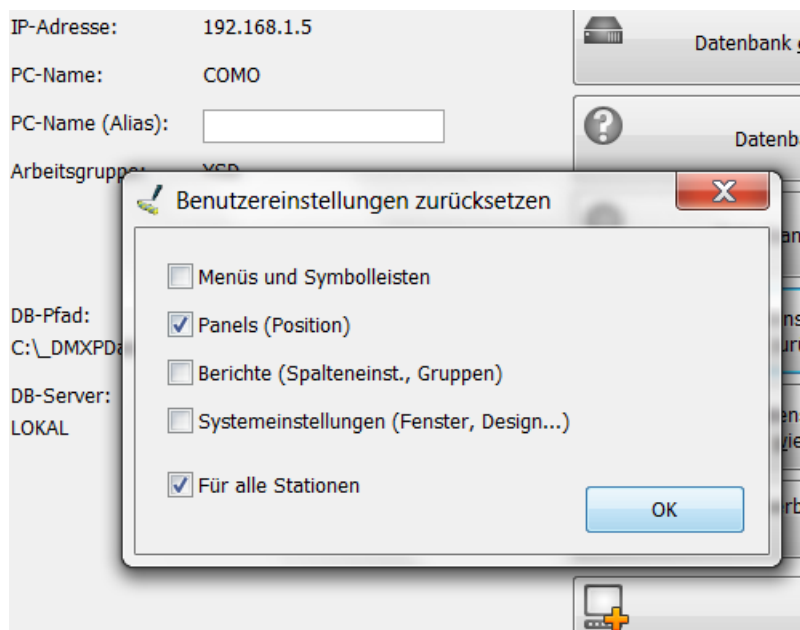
IP-Adresse: 192.168.1.5

PC-Name: COMO

PC-Name (Alias):

Arbeitsgruppe: XSD

DB-Pfad:
C:\_DMXPD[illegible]

DB-Server:
LOKAL

Datenbank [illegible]

Datenb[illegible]

Benutzereinstellungen zurücksetzen

X

Menüs und Symbolleisten

Panels (Position)

Berichte (Spalteneinst., Gruppen)

Systemeinstellungen (Fenster, Design...)

Für alle Stationen

OK